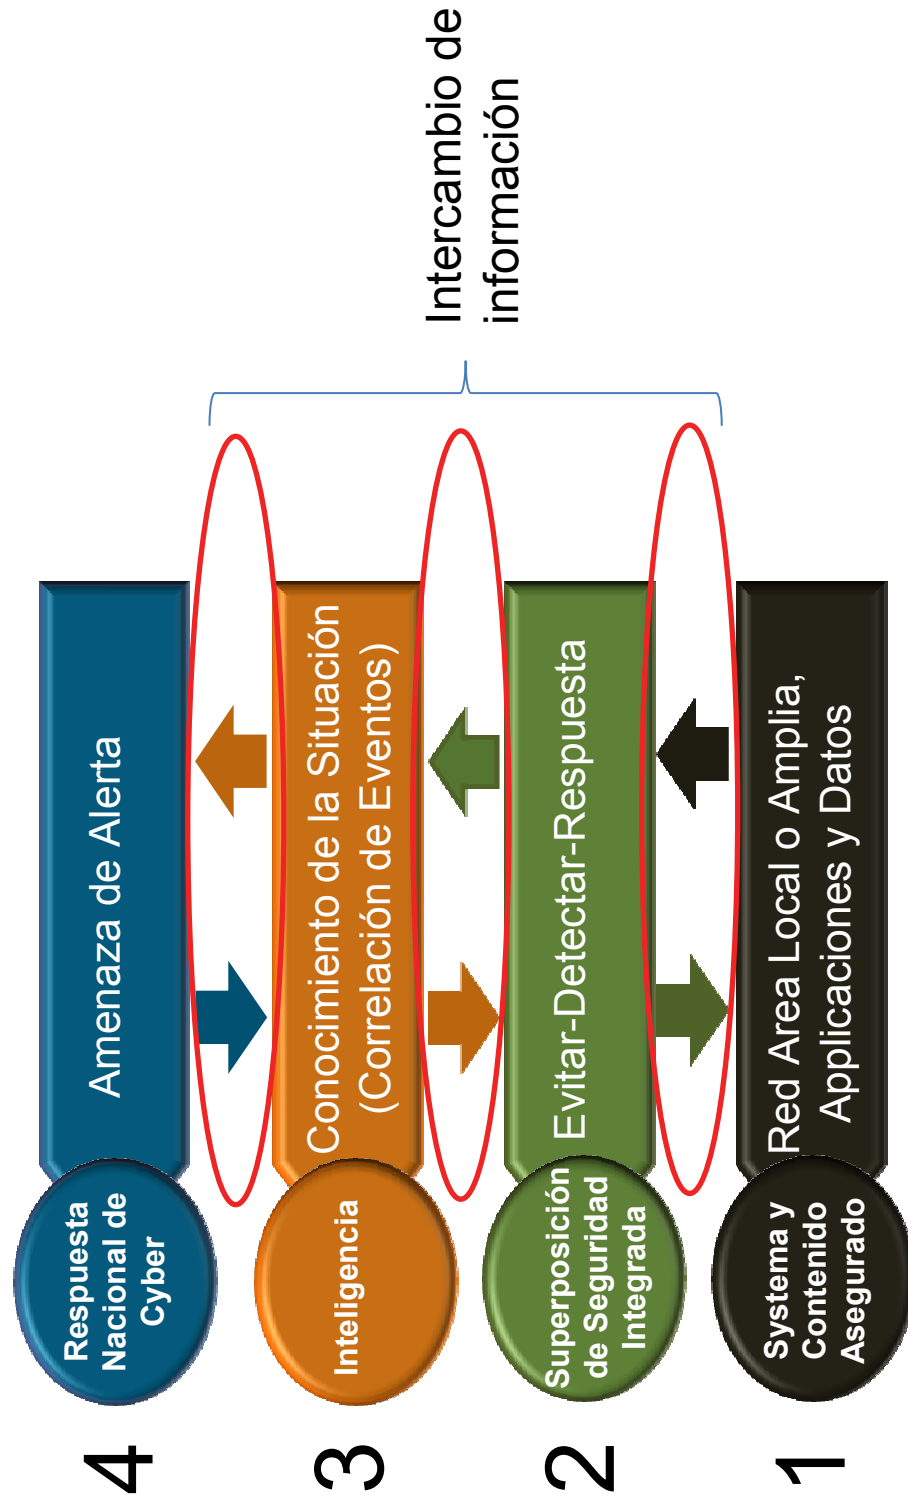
Intercambio de información

4

Respuesta Nacional de Cyber

Amenaza de Alerta

3

Inteligencia

Conocimiento de la Situación (Correlación de Eventos)

2

Superposición de Seguridad Integrada

Evitar-Detectar-Respuesta

1

Systema y Contenido Asegurado

Red Area Local o Amplia, Applicaciones y Datos